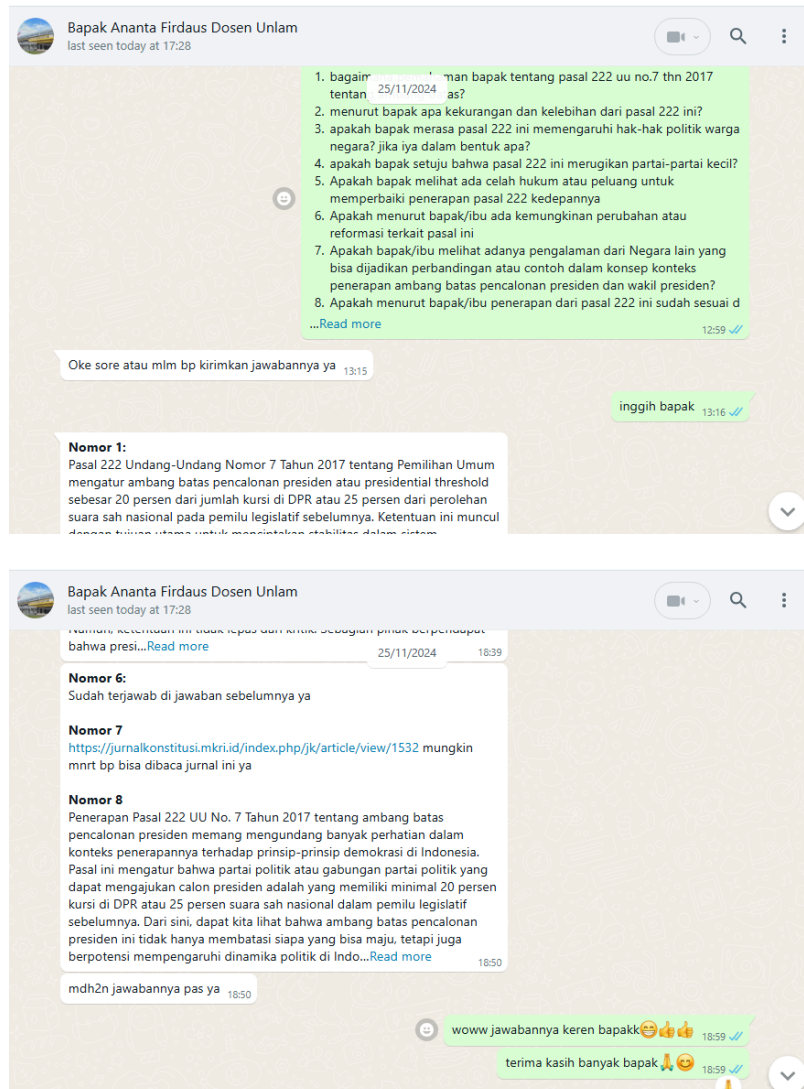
Bapak Ananta Firdaus Dosen Unlam
last seen today at 17:28

25/11/2024

1. bagaim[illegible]man bapak tentang pasal 222 uu no.7 thn 2017 tentan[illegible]as?
2. menurut bapak apa kekurangan dan kelebihan dari pasal 222 ini?
3. apakah bapak merasa pasal 222 ini memengaruhi hak-hak politik warga negara? jika iya dalam bentuk apa?
4. apakah bapak setuju bahwa pasal 222 ini merugikan partai-partai kecil?
5. Apakah bapak melihat ada celah hukum atau peluang untuk memperbaiki penerapan pasal 222 kedepannya
6. Apakah menurut bapak/ibu ada kemungkinan perubahan atau reformasi terkait pasal ini
7. Apakah bapak/ibu melihat adanya pengalaman dari Negara lain yang bisa dijadikan perbandingan atau contoh dalam konsep konteks penerapan ambang batas pencalonan presiden dan wakil presiden?
8. Apakah menurut bapak/ibu penerapan dari pasal 222 ini sudah sesuai d
...Read more
12:59

Oke sore atau mlm bp kirimkan jawabannya ya 13:15

inggih bapak 13:16

Nomor 1:
Pasal 222 Undang-Undang Nomor 7 Tahun 2017 tentang Pemilihan Umum mengatur ambang batas pencalonan presiden atau presidential threshold sebesar 20 persen dari jumlah kursi di DPR atau 25 persen dari perolehan suara sah nasional pada pemilu legislatif sebelumnya. Ketentuan ini muncul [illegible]

Bapak Ananta Firdaus Dosen Unlam
last seen today at 17:28

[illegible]
bahwa presi...Read more
25/11/2024
18:39

Nomor 6:
Sudah terjawab di jawaban sebelumnya ya

Nomor 7
https://jurnalkonstitusi.mkri.id/index.php/jk/article/view/1532 mungkin mnrt bp bisa dibaca jurnal ini ya

Nomor 8
Penerapan Pasal 222 UU No. 7 Tahun 2017 tentang ambang batas pencalonan presiden memang mengundang banyak perhatian dalam konteks penerapannya terhadap prinsip-prinsip demokrasi di Indonesia. Pasal ini mengatur bahwa partai politik atau gabungan partai politik yang dapat mengajukan calon presiden adalah yang memiliki minimal 20 persen kursi di DPR atau 25 persen suara sah nasional dalam pemilu legislatif sebelumnya. Dari sini, dapat kita lihat bahwa ambang batas pencalonan presiden ini tidak hanya membatasi siapa yang bisa maju, tetapi juga berpotensi mempengaruhi dinamika politik di Indo...Read more
18:50

mdh2n jawabannya pas ya 18:50

woww jawabannya keren bapakk😁👍👍 18:59

terima kasih banyak bapak🙏😊 18:59